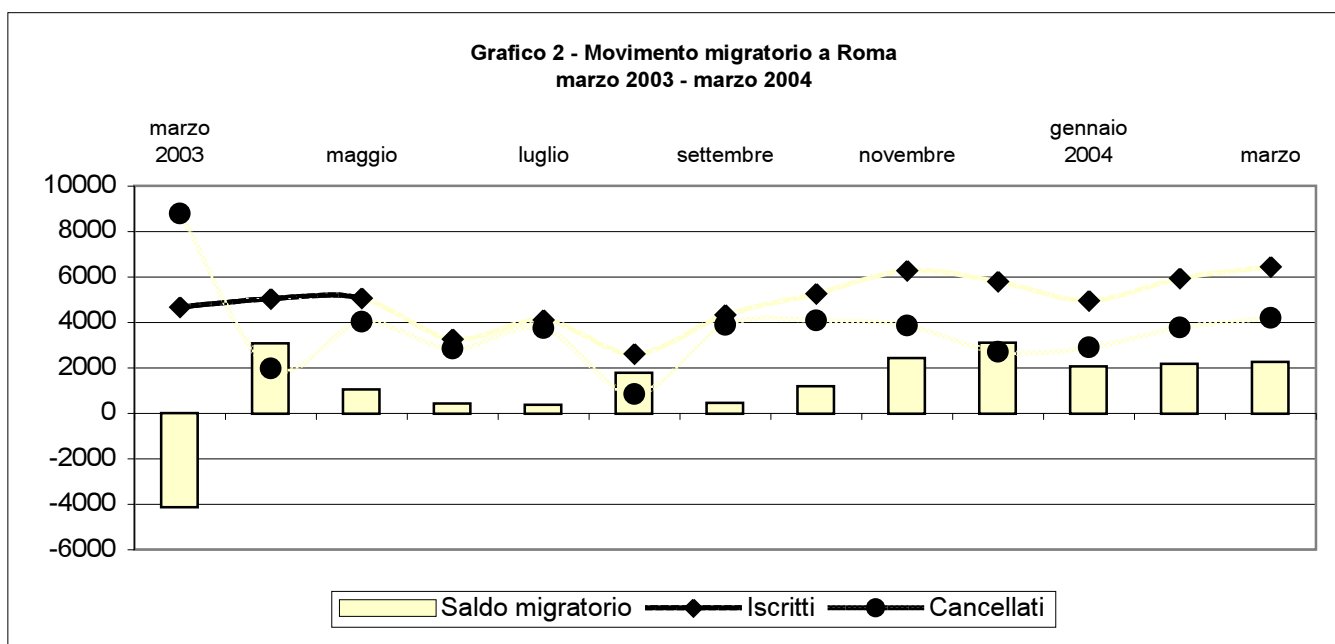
Grafico 2 - Movimento migratorio a Roma
marzo 2003 - marzo 2004

marzo 2003
maggio
luglio
settembre
novembre
gennaio 2004
marzo

10000
8000
6000
4000
2000
0
-2000
-4000
-6000

Saldo migratorio
Iscritti
Cancellati